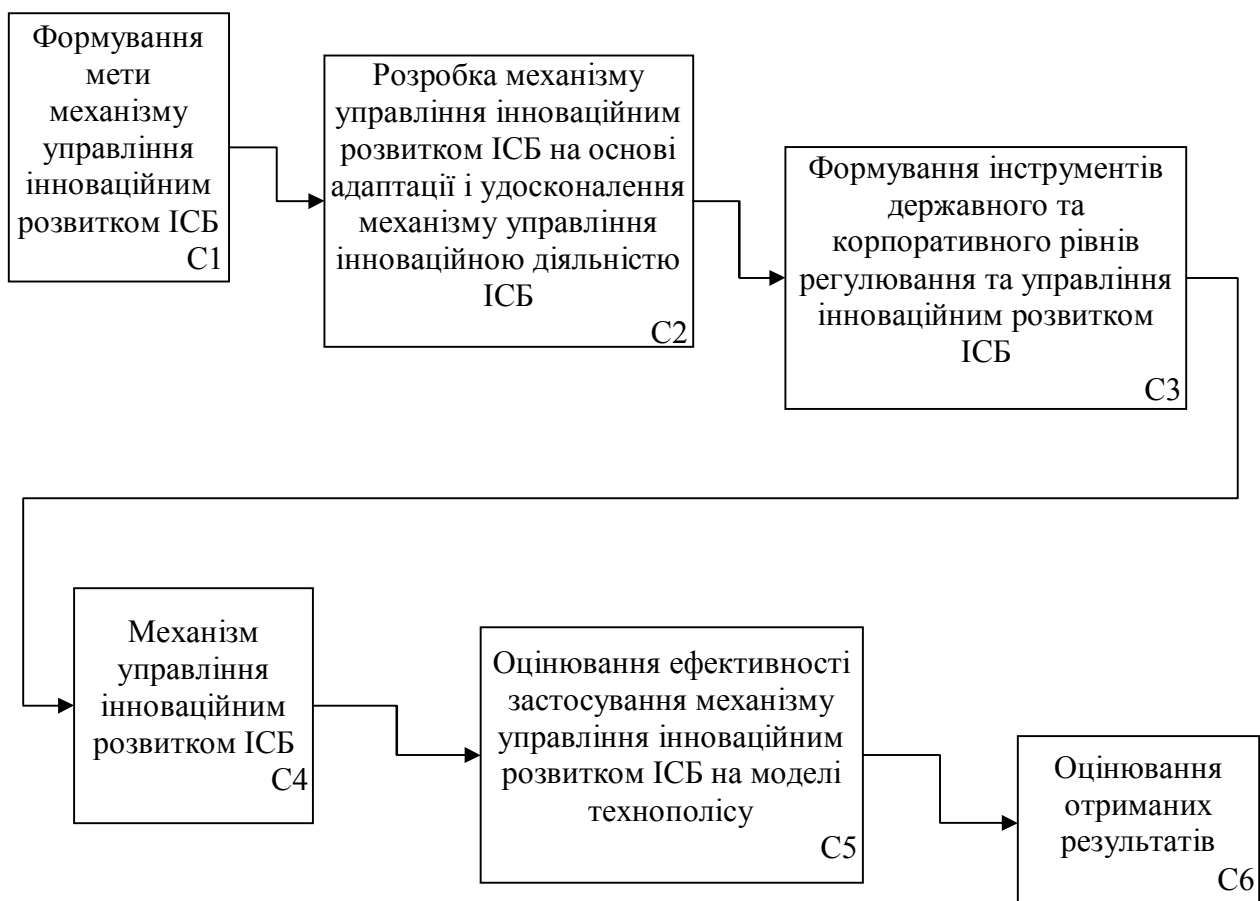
Формування мети механізму управління інноваційним розвитком ІСБ
С1

Розробка механізму управління інноваційним розвитком ІСБ на основі адаптації і удосконалення механізму управління інноваційною діяльністю ІСБ
С2

Формування інструментів державного та корпоративного рівнів регулювання та управління інноваційним розвитком ІСБ
С3

Механізм управління інноваційним розвитком ІСБ
С4

Оцінювання ефективності застосування механізму управління інноваційним розвитком ІСБ на моделі технополісу
С5

Оцінювання отриманих результатів
С6